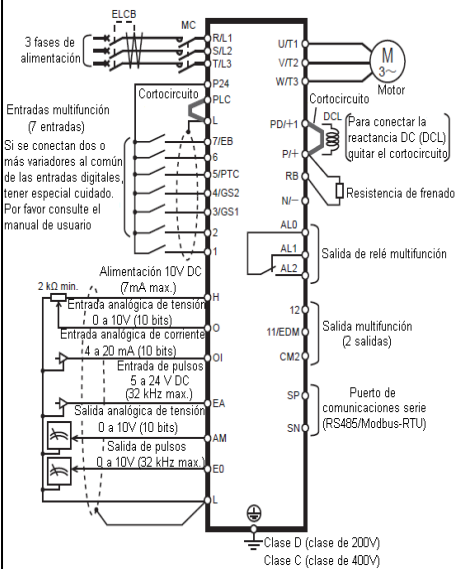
ELCB

MC

3 fases de alimentación

R/L1
S/L2
T/L3

U/T1
V/T2
W/T3

M
3~
Motor

P24
PLC
L

Cortocircuito

Entradas multifunción (7 entradas)

Si se conectan dos o más variadores al común de las entradas digitales, tener especial cuidado. Por favor consulte el manual de usuario

7/EB
6
5/PTC
4/GS2
3/GS1
2
1

Cortocircuito

DCL

Para conectar la reactancia DC (DCL) quitar el cortocircuito

PD/+1
P/+
RB
N/−

Resistencia de frenado

AL0
AL1
AL2

Salida de relé multifunción

Alimentación 10V DC (7mA max.)

2 kΩ min.

H

Entrada analógica de tensión 0 a 10V (10 bits)

O

Entrada analógica de corriente 4 a 20 mA (10 bits)

OI

Entrada de pulsos 5 a 24 V DC (32 kHz max.)

EA

Salida analógica de tensión 0 a 10V (10 bits)

AM

Salida de pulsos 0 a 10V (32 kHz max.)

E0

L

12
11/EDM
CM2

Salida multifunción (2 salidas)

SP
SN

Puerto de comunicaciones serie (RS485/Modbus-RTU)

Clase D (clase de 200V)
Clase C (clase de 400V)